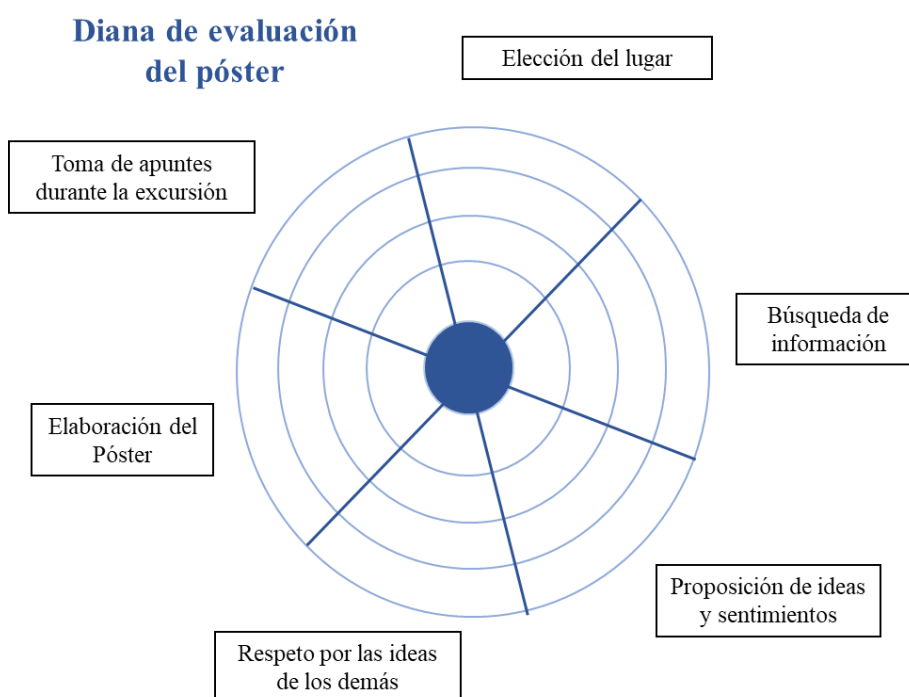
Diana de evaluación del póster

Elección del lugar

Toma de apuntes durante la excursión

Búsqueda de información

Elaboración del Póster

Proposición de ideas y sentimientos

Respeto por las ideas de los demás